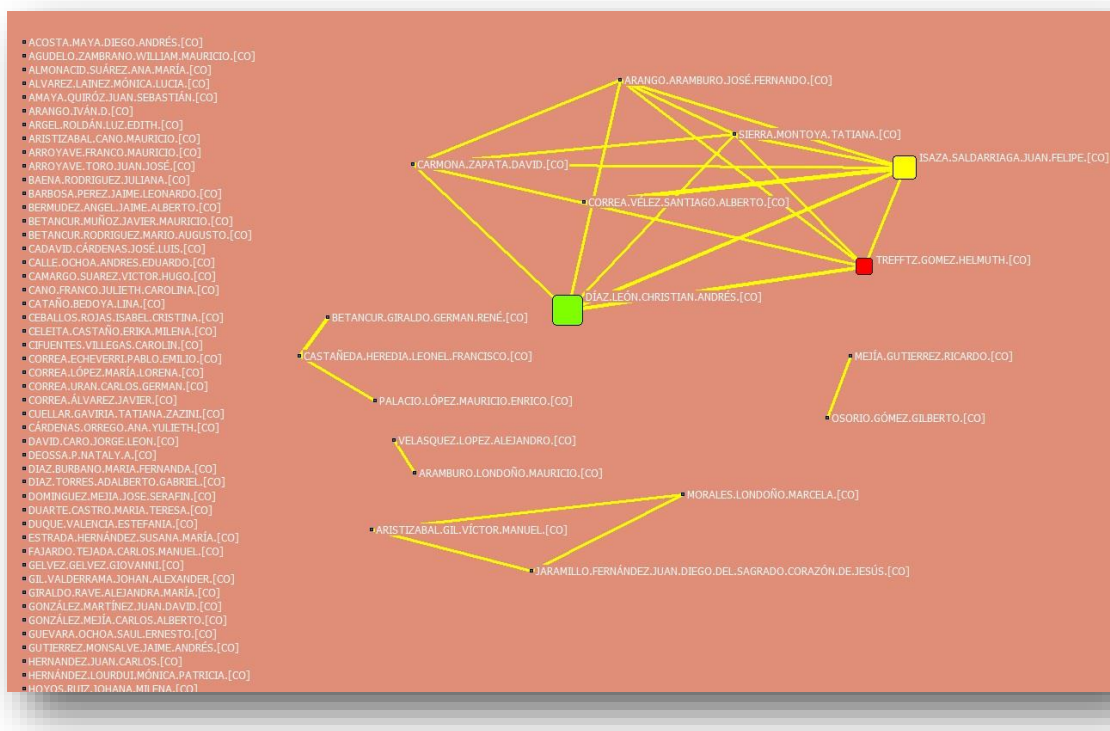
ACOSTA.MAYA.DIEGO.ANDRÉS.[CO]
AGUDELO.ZAMBRANO.WILLIAM.MAURICIO.[CO]
ALMONACID.SUÁREZ.ANA.MARÍA.[CO]
ALVAREZ.LAINEZ.MÓNICA.LUCIA.[CO]
AMAYA.QUIRÓZ.JUAN.SEBASTIÁN.[CO]
ARANGO.IVÁN.D.[CO]
ARGEL.ROLDÁN.LUZ.EDITH.[CO]
ARISTIZABAL.CANO.MAURICIO.[CO]
ARROYAVE.FRANCO.MAURICIO.[CO]
ARROYAVE.TORO.JUAN.JOSÉ.[CO]
BAENA.RODRIGUEZ.JULIANA.[CO]
BARBOSA.PEREZ.JAIME.LEONARDO.[CO]
BERMUDEZ.ANGEL.JAIME.ALBERTO.[CO]
BETANCUR.MUÑOZ.JAVIER.MAURICIO.[CO]
BETANCUR.RODRIGUEZ.MARIO.AUGUSTO.[CO]
CADAVID.CÁRDENAS.JOSÉ.LUIS.[CO]
CALLE.OCHOA.ANDRES.EDUARDO.[CO]
CAMARGO.SUAREZ.VICTOR.HUGO.[CO]
CANO.FRANCO.JULIETH.CAROLINA.[CO]
CATAÑO.BEDOYA.LINA.[CO]
CEBALLOS.ROJAS.ISABEL.CRISTINA.[CO]
CELEITA.CASTAÑO.ERIKA.MILENA.[CO]
CIFUENTES.VILLEGAS.CAROLIN.[CO]
CORREA.ECHEVERRI.PABLO.EMILIO.[CO]
CORREA.LÓPEZ.MARÍA.LORENA.[CO]
CORREA.URAN.CARLOS.GERMAN.[CO]
CORREA.ÁLVAREZ.JAVIER.[CO]
CUELLAR.GAVIRIA.TATIANA.ZAZINI.[CO]
CÁRDENAS.ORREGO.ANA.YULIETH.[CO]
DAVID.CARO.JORGE.LEON.[CO]
DEOSSA.P.NATALY.A.[CO]
DIAZ.BURBANO.MARIA.FERNANDA.[CO]
DIAZ.TORRES.ADALBERTO.GABRIEL.[CO]
DOMINGUEZ.MEJIA.JOSE.SERAFIN.[CO]
DUARTE.CASTRO.MARIA.TERESA.[CO]
DUQUE.VALENCIA.ESTEFANIA.[CO]
ESTRADA.HERNÁNDEZ.SUSANA.MARÍA.[CO]
FAJARDO.TEJADA.CARLOS.MANUEL.[CO]
GELVEZ.GELVEZ.GIOVANNI.[CO]
GIL.VALDERRAMA.JOHAN.ALEXANDER.[CO]
GIRALDO.RAVE.ALEJANDRA.MARÍA.[CO]
GONZÁLEZ.MARTÍNEZ.JUAN.DAVID.[CO]
GONZÁLEZ.MEJÍA.CARLOS.ALBERTO.[CO]
GUEVARA.OCHOA.SAUL.ERNESTO.[CO]
GUTIERREZ.MONSALVE.JAIME.ANDRÉS.[CO]
HERNANDEZ.JUAN.CARLOS.[CO]
HERNÁNDEZ.LOURDUI.MÓNICA.PATRICIA.[CO]
HOYOS.RUIZ.JOHANA.MILENA.[CO]

ARANGO.ARAMBURO.JOSÉ.FERNANDO.[CO]
SIERRA.MONTOYA.TATIANA.[CO]
CARMONA.ZAPATA.DAVID.[CO]
ISAZA.SALDARRIAGA.JUAN.FELIPE.[CO]
CORREA.VÉLEZ.SANTIAGO.ALBERTO.[CO]
TREFFTZ.GOMEZ.HELMUTH.[CO]
DÍAZ.LEÓN.CHRISTIAN.ANDRÉS.[CO]
BETANCUR.GIRALDO.GERMAN.RENÉ.[CO]
CASTAÑEDA.HEREDIA.LEONEL.FRANCISCO.[CO]
MEJÍA.GUTIERREZ.RICARDO.[CO]
PALACIO.LÓPEZ.MAURICIO.ENRICO.[CO]
OSORIO.GÓMEZ.GILBERTO.[CO]
VELASQUEZ.LOPEZ.ALEJANDRO.[CO]
ARAMBURO.LONDOÑO.MAURICIO.[CO]
MORALES.LONDOÑO.MARCELA.[CO]
ARISTIZABAL.GIL.VÍCTOR.MANUEL.[CO]
JARAMILLO.FERNÁNDEZ.JUAN.DIEGO.DEL.SAGRADO.CORAZÓN.DE.JESÚS.[CO]